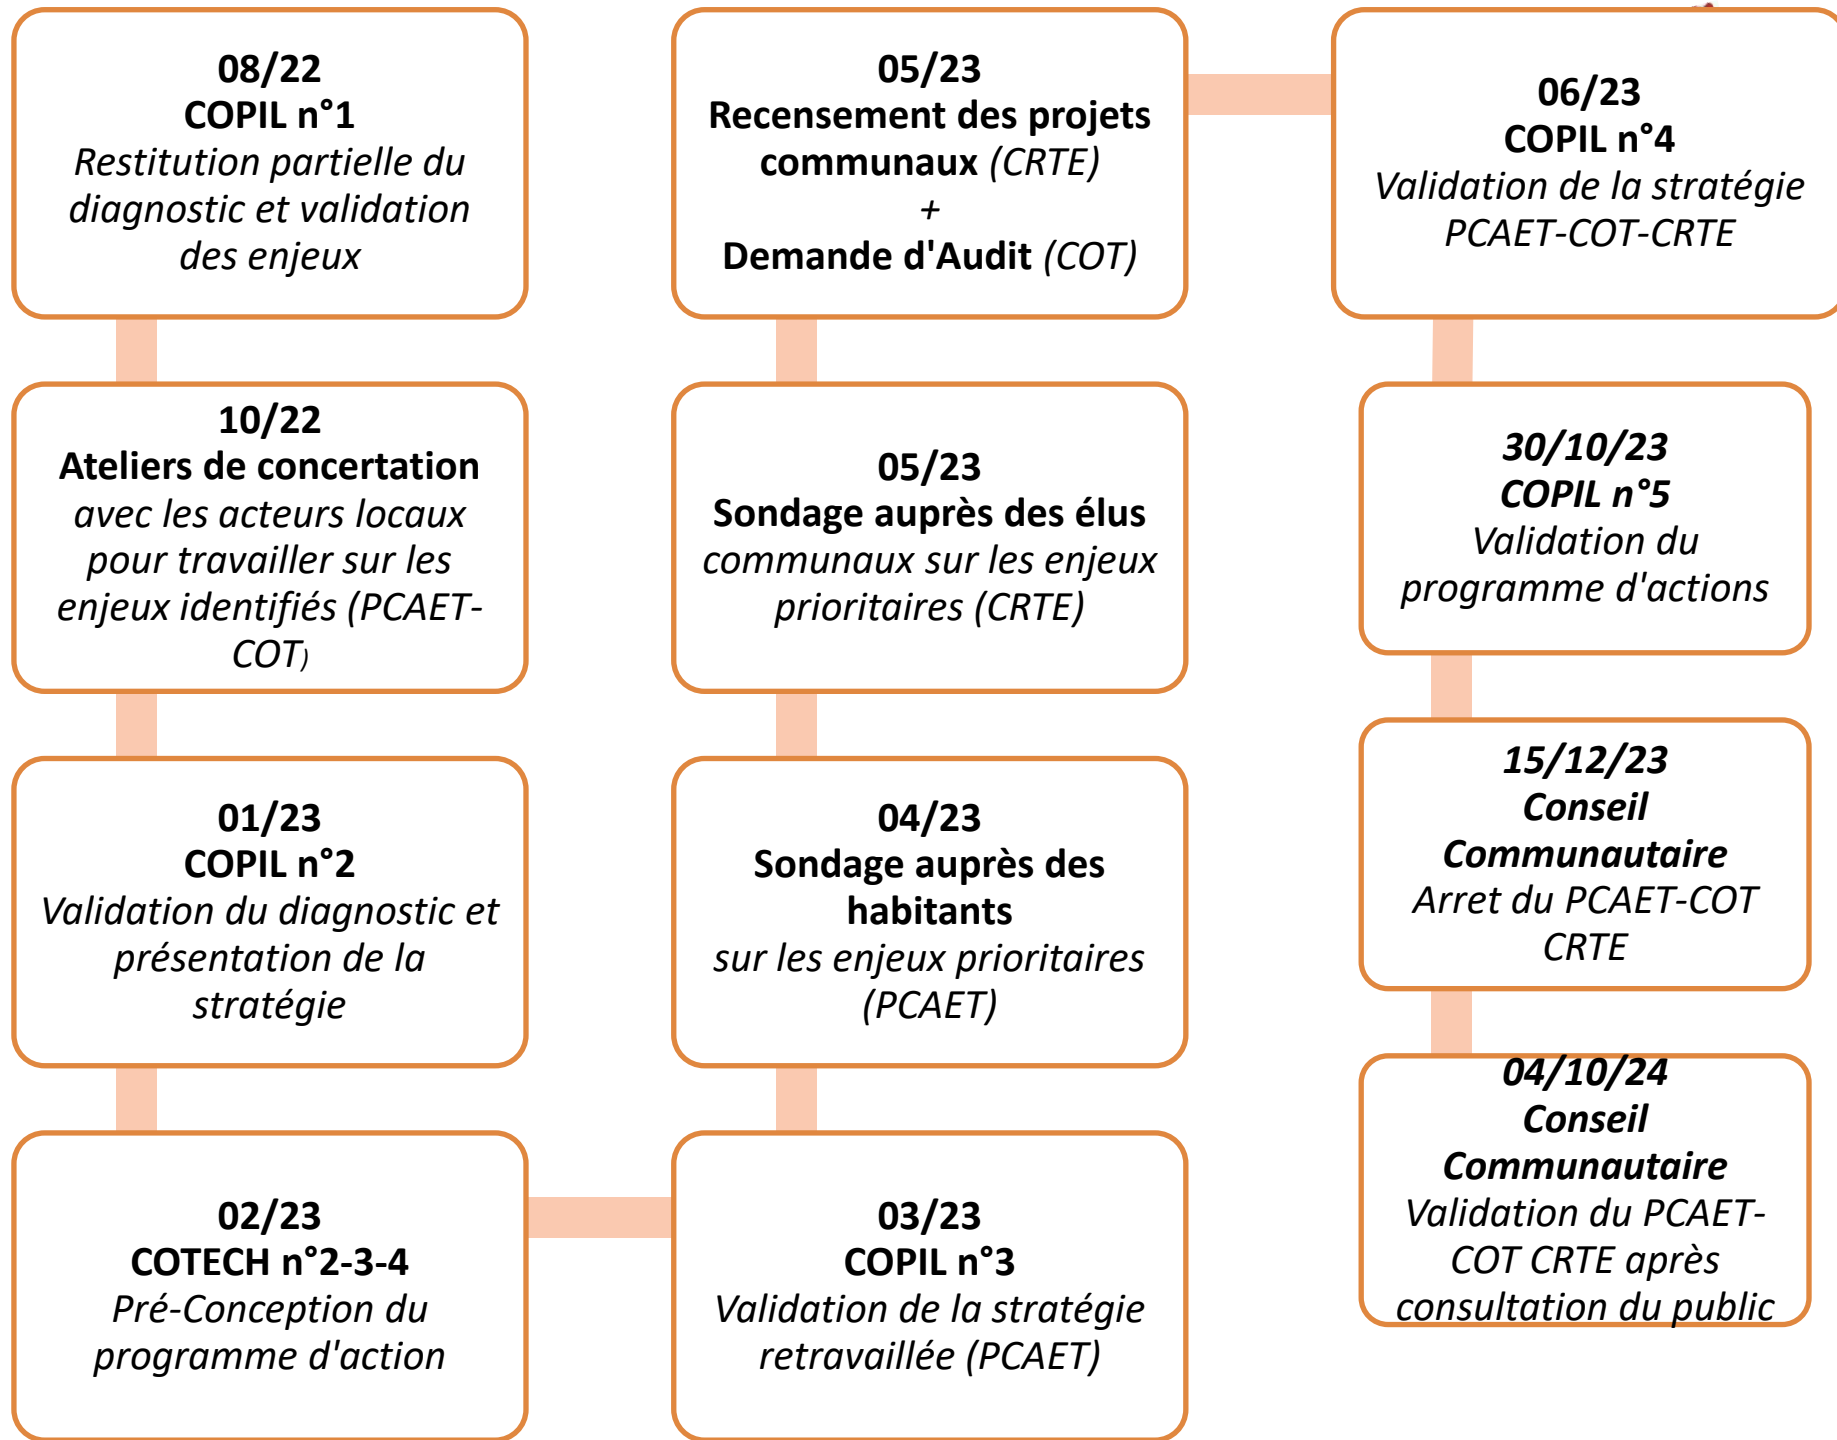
08/22
COPIL n°1
Restitution partielle du diagnostic et validation des enjeux

10/22
Ateliers de concertation
avec les acteurs locaux pour travailler sur les enjeux identifiés (PCAET-COT)

01/23
COPIL n°2
Validation du diagnostic et présentation de la stratégie

02/23
COTECH n°2-3-4
Pré-Conception du programme d'action

03/23
COPIL n°3
Validation de la stratégie retravaillée (PCAET)

04/23
Sondage auprès des habitants
sur les enjeux prioritaires (PCAET)

05/23
Sondage auprès des élus
communaux sur les enjeux prioritaires (CRTE)

05/23
Recensement des projets communaux (CRTE)
+
Demande d'Audit (COT)

06/23
COPIL n°4
Validation de la stratégie PCAET-COT-CRTE

30/10/23
COPIL n°5
Validation du programme d'actions

15/12/23
Conseil Communautaire
Arret du PCAET-COT CRTE

04/10/24
Conseil Communautaire
Validation du PCAET-COT CRTE après consultation du public